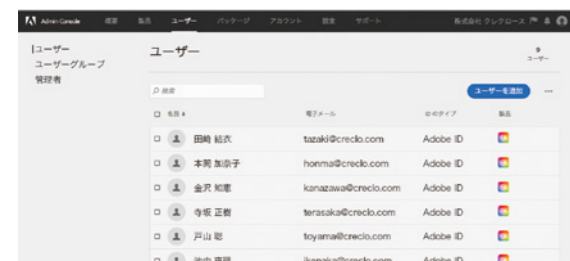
Admin Console 概要 製品 ユーザー パッケージ アカウント 設定 サポート 株式会社 クレクローズ

ユーザー
ユーザーグループ
管理者

ユーザー

9
ユーザー

検索

ユーザーを追加 ...

| | 名前 | 電子メール | IDのタイプ | 製品 |
|---|---|---|---|---|
| | 田崎 結衣 | tazaki@creclo.com | Adobe ID | |
| | 本間 加奈子 | honma@creclo.com | Adobe ID | |
| | 金沢 知恵 | kanazawa@creclo.com | Adobe ID | |
| | 寺坂 正樹 | terasaka@creclo.com | Adobe ID | |
| | 戸山 聡 | toyama@creclo.com | Adobe ID | |
| | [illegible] | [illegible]@creclo.com | Adobe ID | |